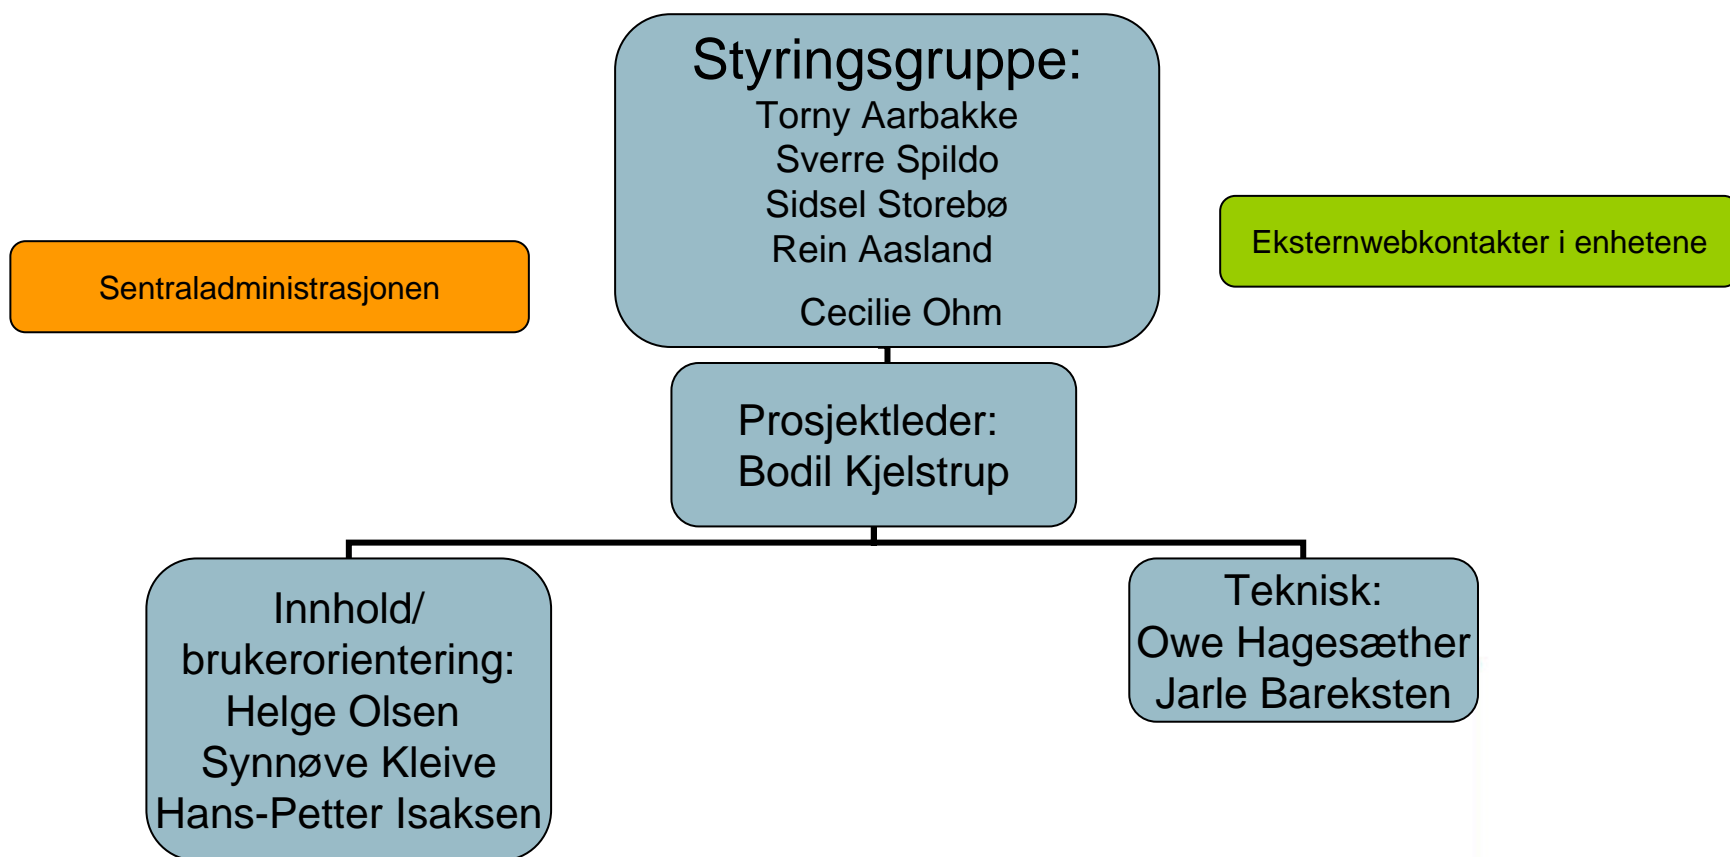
Styringsgruppe:
Torny Aarbakke
Sverre Spildo
Sidsel Storebø
Rein Aasland

Cecilie Ohm

Sentraladministrasjonen

Eksternwebkontakter i enhetene

Prosjektleder:
Bodil Kjelstrup

Innhold/
brukerorientering:
Helge Olsen
Synnøve Kleive
Hans-Petter Isaksen

Teknisk:
Owe Hagesæther
Jarle Bareksten